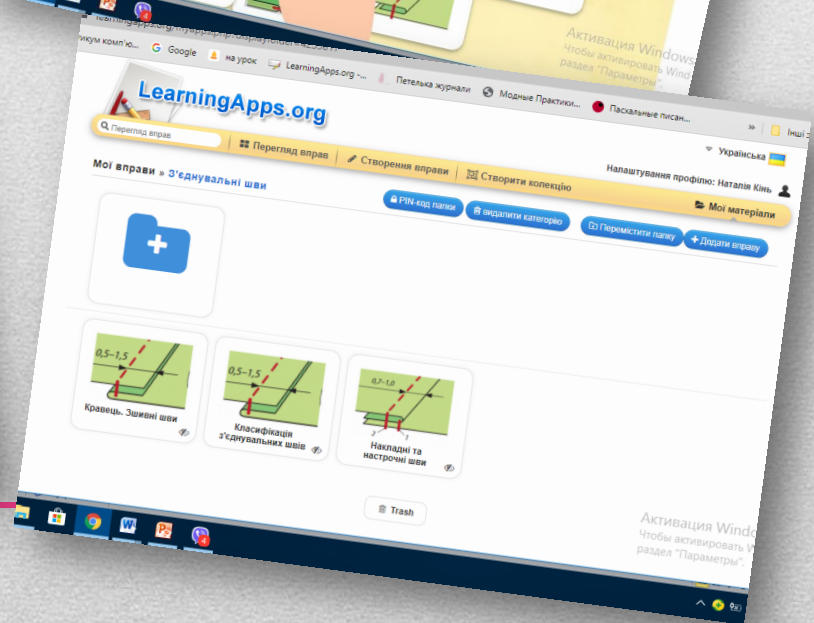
Активация Windows
Чтобы активировать Windows, перейдите в раздел "Параметры".

тикум комп'ю... Google на урок LearningApps.org -... Петелька журнали Модные Практики... Пасхальные писан... » Інші з

LearningApps.org

Перегляд вправ

Перегляд вправ Створення вправи Створити колекцію

Українська

Мої вправи » З'єднувальні шви

Налаштування профілю: Наталія Кінь

PIN-код папки видалити категорію

Мої матеріали

Перемістити папку Додати вправу

0,5–1,5
Кравець. Зшивні шви

0,5–1,5
Класифікація з'єднувальних швів

0,7–1,0
Накладні та настрочні шви

Trash

Активация Windows
Чтобы активировать Windows, перейдите в раздел "Параметры".